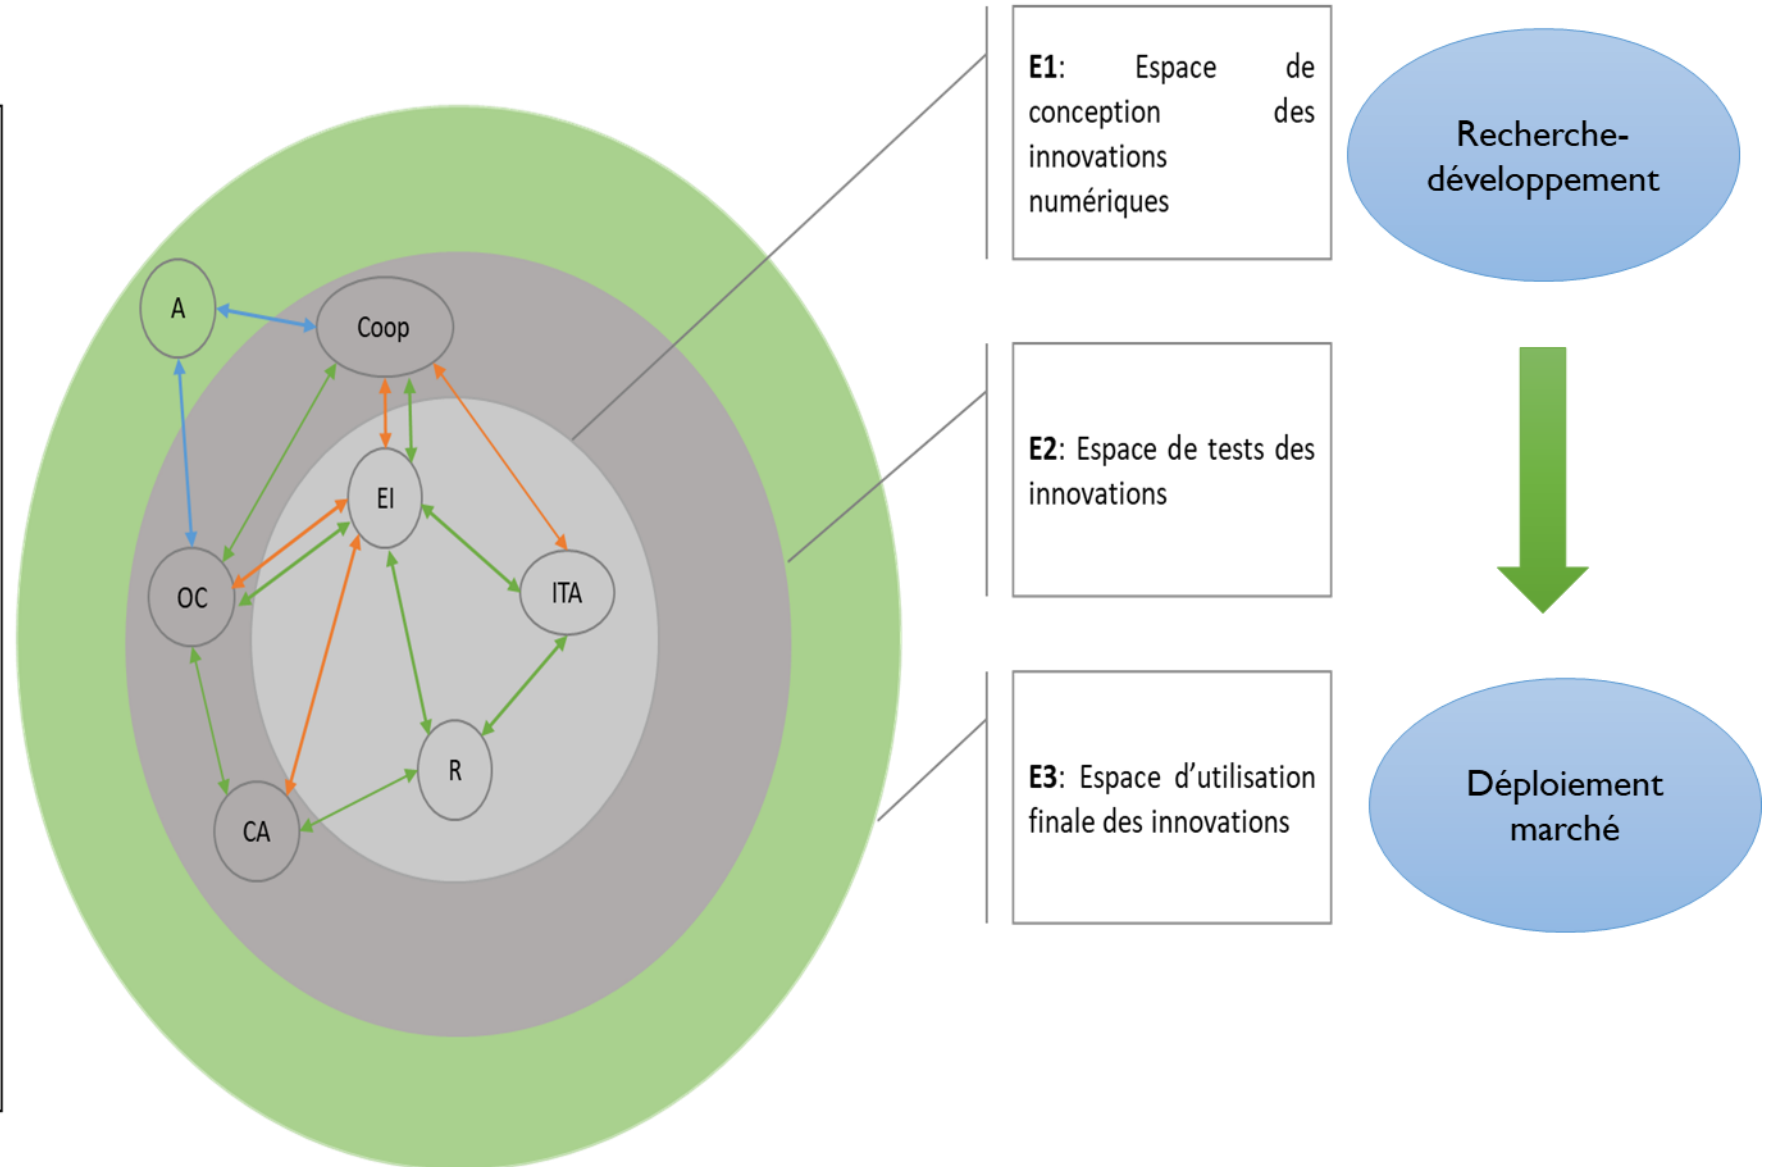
A

Coop

EI

OC

ITA

R

CA

E1: Espace de conception des innovations numériques

E2: Espace de tests des innovations

E3: Espace d'utilisation finale des innovations

Recherche-développement

Déploiement marché